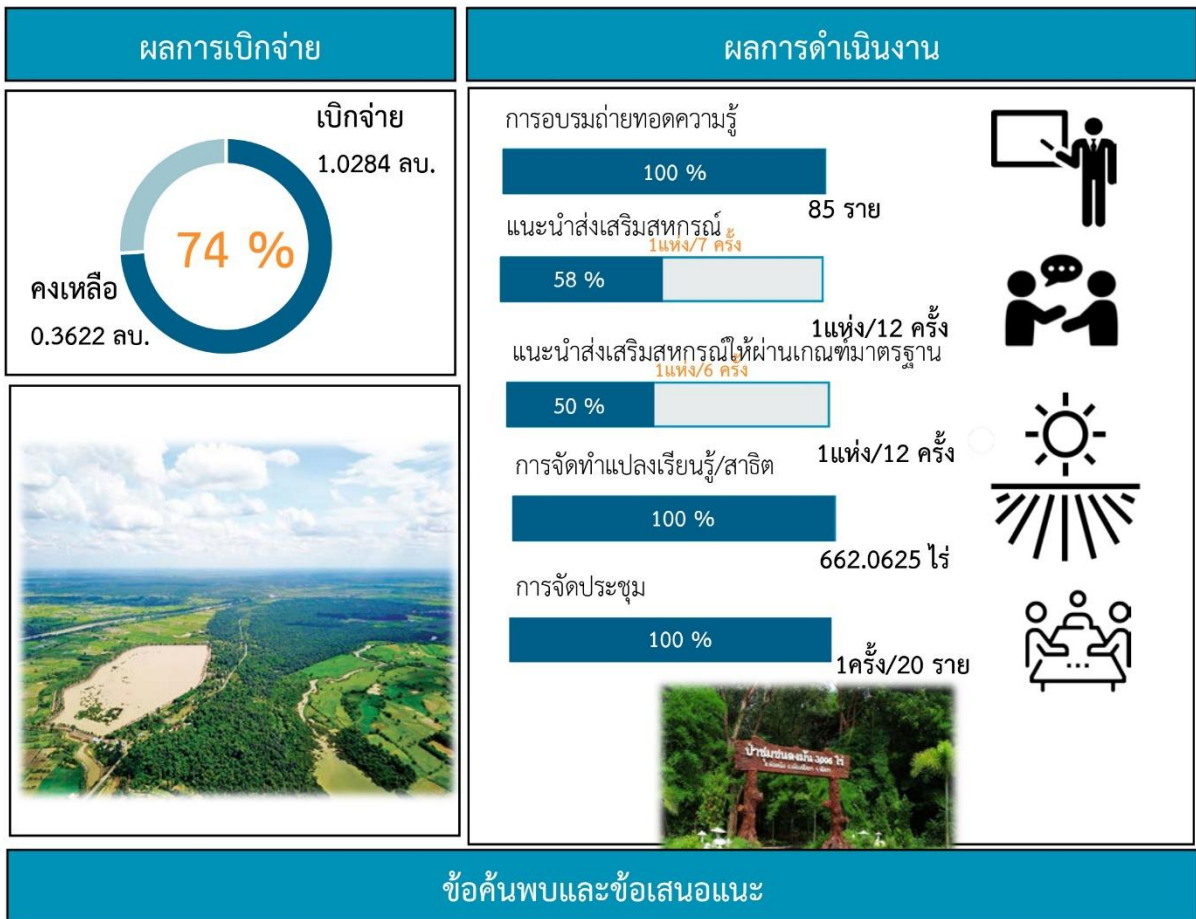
ผลการเบิกจ่าย

เบิกจ่าย

1.0284 ลบ.

74 %

คงเหลือ

0.3622 ลบ.

ผลการดำเนินงาน

การอบรมถ่ายทอดความรู้

100 %

85 ราย

แนะนำส่งเสริมสหกรณ์

1แห่ง/7 ครั้ง

58 %

1แห่ง/12 ครั้ง

แนะนำส่งเสริมสหกรณ์ให้ผ่านเกณฑ์มาตรฐาน

1แห่ง/6 ครั้ง

50 %

1แห่ง/12 ครั้ง

การจัดทำแปลงเรียนรู้/สาธิต

100 %

662.0625 ไร่

การจัดประชุม

100 %

1ครั้ง/20 ราย

ป่าชุมชนดงมัน 3,000 ไร่

ข้อค้นพบและข้อเสนอแนะ